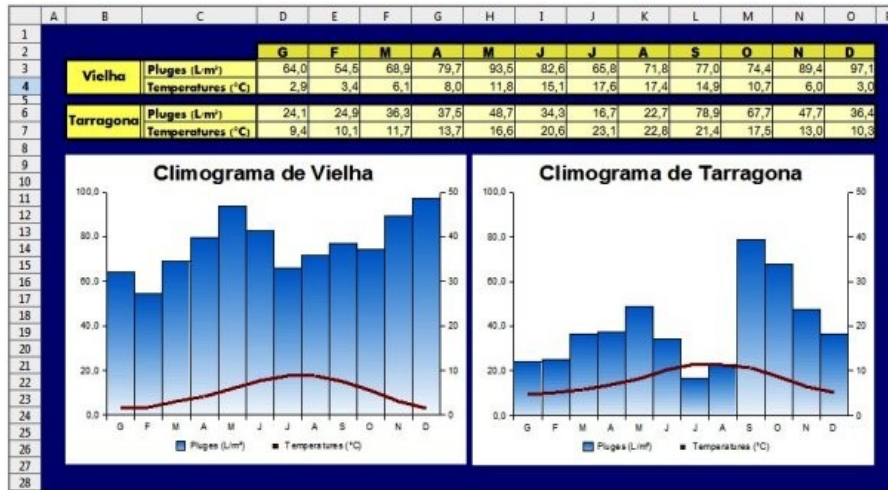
| | A | B | C | D | E | F | G | H | I | J | K | L | M | N | O |
|---|---|---|---|---|---|---|---|---|---|---|---|---|---|---|---|
| 1 | | | | | | | | | | | | | | | |
| 2 | | | | G | F | M | A | M | J | J | A | S | O | N | D |
| 3 | | Vielha | Pluges (L/m²) | 64,0 | 54,5 | 68,9 | 79,7 | 93,5 | 82,6 | 65,8 | 71,8 | 77,0 | 74,4 | 89,4 | 97,1 |
| 4 | | | Temperatures (°C) | 2,9 | 3,4 | 6,1 | 8,0 | 11,8 | 15,1 | 17,6 | 17,4 | 14,9 | 10,7 | 6,0 | 3,0 |
| 5 | | | | | | | | | | | | | | | |
| 6 | | Tarragona | Pluges (L/m²) | 24,1 | 24,9 | 36,3 | 37,5 | 48,7 | 34,3 | 16,7 | 22,7 | 78,9 | 67,7 | 47,7 | 36,4 |
| 7 | | | Temperatures (°C) | 9,4 | 10,1 | 11,7 | 13,7 | 16,6 | 20,6 | 23,1 | 22,8 | 21,4 | 17,5 | 13,0 | 10,3 |
| 8 | | | | | | | | | | | | | | | |

9
10
11
12
13
14
15
16
17
18
19
20
21
22
23
24
25
26
27
28

Climograma de Vielha

100,0
80,0
60,0
40,0
20,0
0,0

50
40
30
20
10
0

G F M A M J J A S O N D

Pluges (L/m²) Temperatures (°C)

Climograma de Tarragona

100,0
80,0
60,0
40,0
20,0
0,0

50
40
30
20
10
0

G F M A M J J A S O N D

Pluges (L/m²) Temperatures (°C)